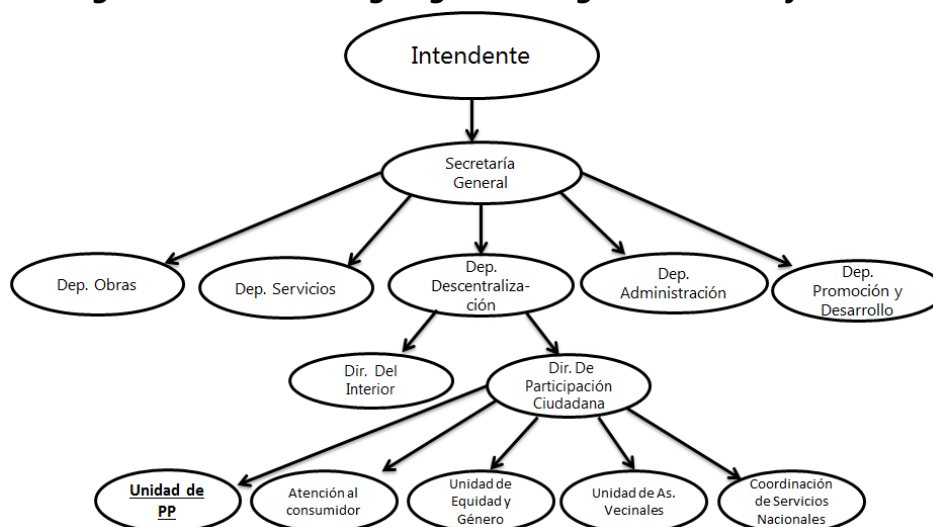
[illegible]

Intendente

Secretaría General

Dep. Obras

Dep. Servicios

Dep. Descentralización

Dep. Administración

Dep. Promoción y Desarrollo

Dir. Del Interior

Dir. De Participación Ciudadana

Unidad de PP

Atención al consumidor

Unidad de Equidad y Género

Unidad de As. Vecinales

Coordinación de Servicios Nacionales